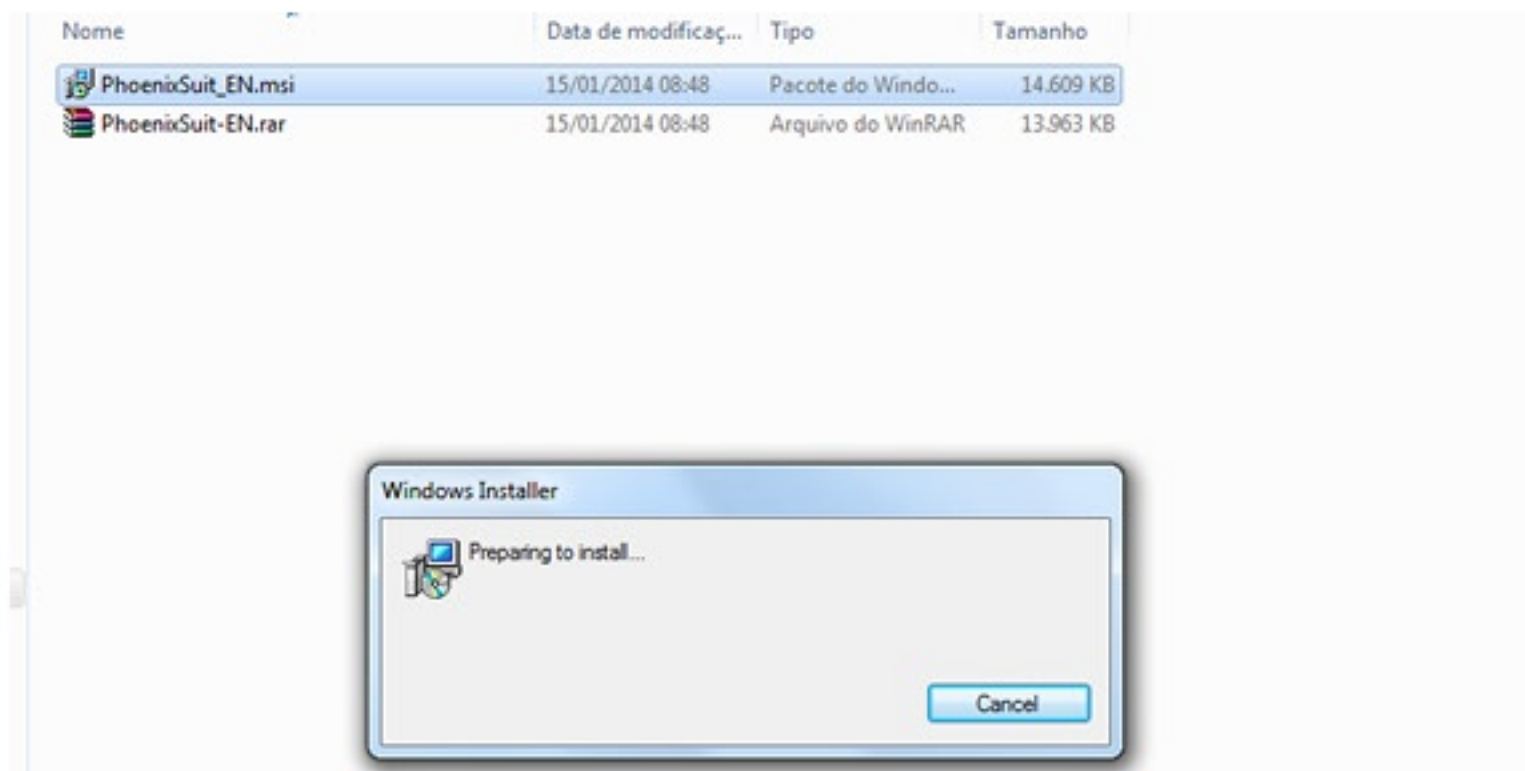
| Nome | Data de modificaç... | Tipo | Tamanho |
|---|---|---|---|
| PhoenixSuit_EN.msi | 15/01/2014 08:48 | Pacote do Windo... | 14.609 KB |
| PhoenixSuit-EN.rar | 15/01/2014 08:48 | Arquivo do WinRAR | 13.963 KB |

Windows Installer

Preparing to install...

Cancel